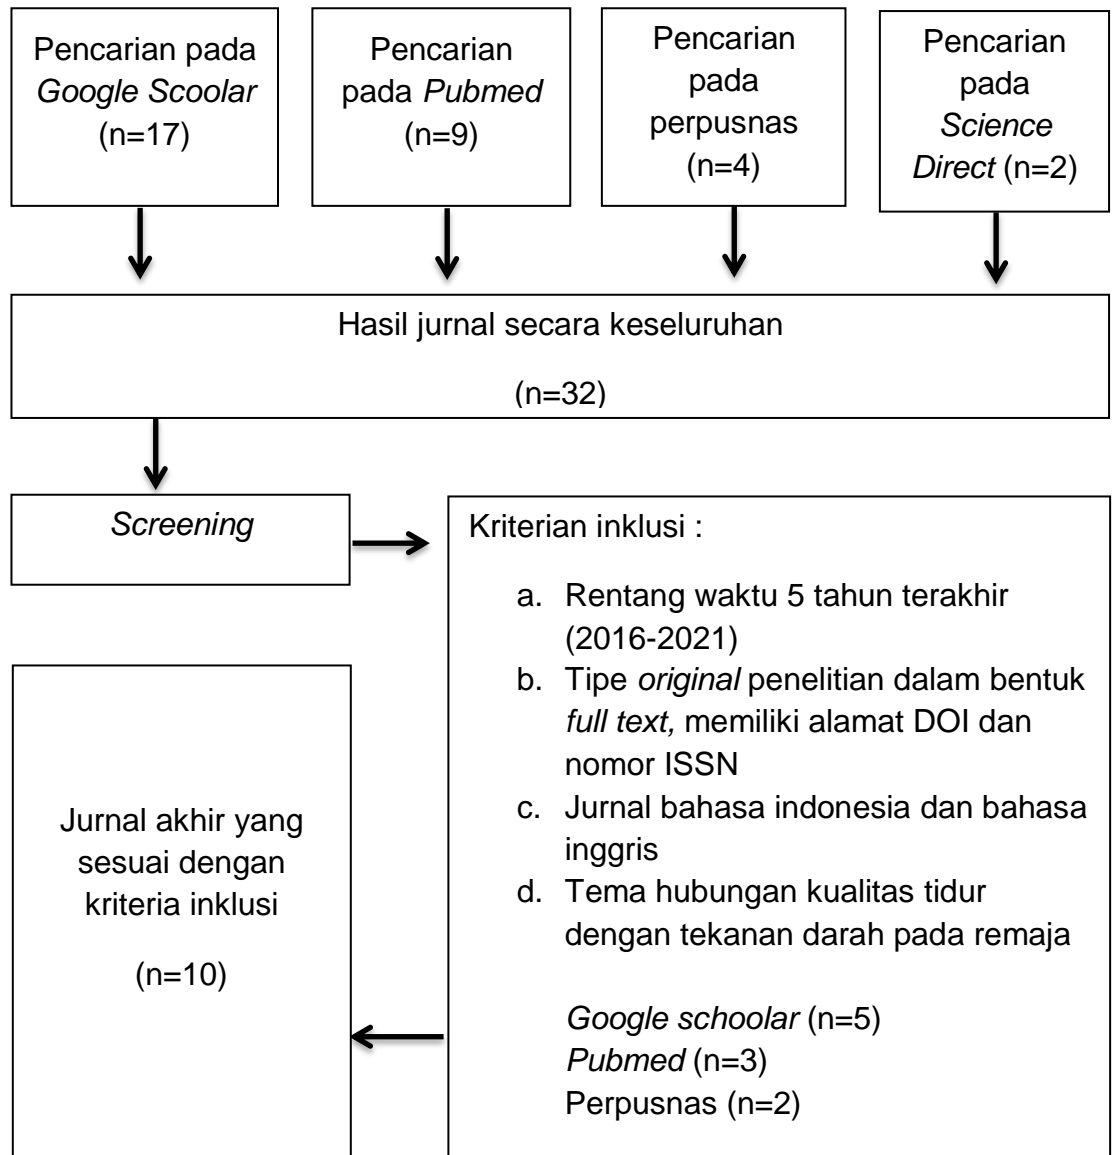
Pencarian pada *Google Scoolar* (n=17)

Pencarian pada *Pubmed* (n=9)

Pencarian pada perpusnas (n=4)

Pencarian pada *Science Direct* (n=2)

Hasil jurnal secara keseluruhan

(n=32)

*Screening*

Kriterian inklusi :

a. Rentang waktu 5 tahun terakhir (2016-2021)
b. Tipe *original* penelitian dalam bentuk *full text,* memiliki alamat DOI dan nomor ISSN
c. Jurnal bahasa indonesia dan bahasa inggris
d. Tema hubungan kualitas tidur dengan tekanan darah pada remaja

*Google schoolar* (n=5)
*Pubmed* (n=3)
Perpusnas (n=2)

Jurnal akhir yang sesuai dengan kriteria inklusi

(n=10)